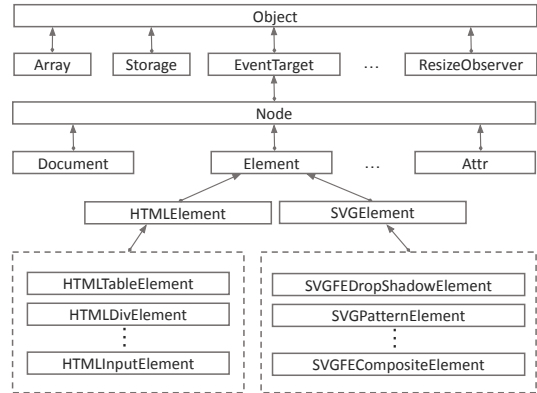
Object

Array

Storage

EventTarget

…

ResizeObserver

Node

Document

Element

…

Attr

HTMLElement

SVGElement

HTMLTableElement

HTMLDivElement

⋮

HTMLInputElement

SVGFEDropShadowElement

SVGPatternElement

⋮

SVGFECompositeElement